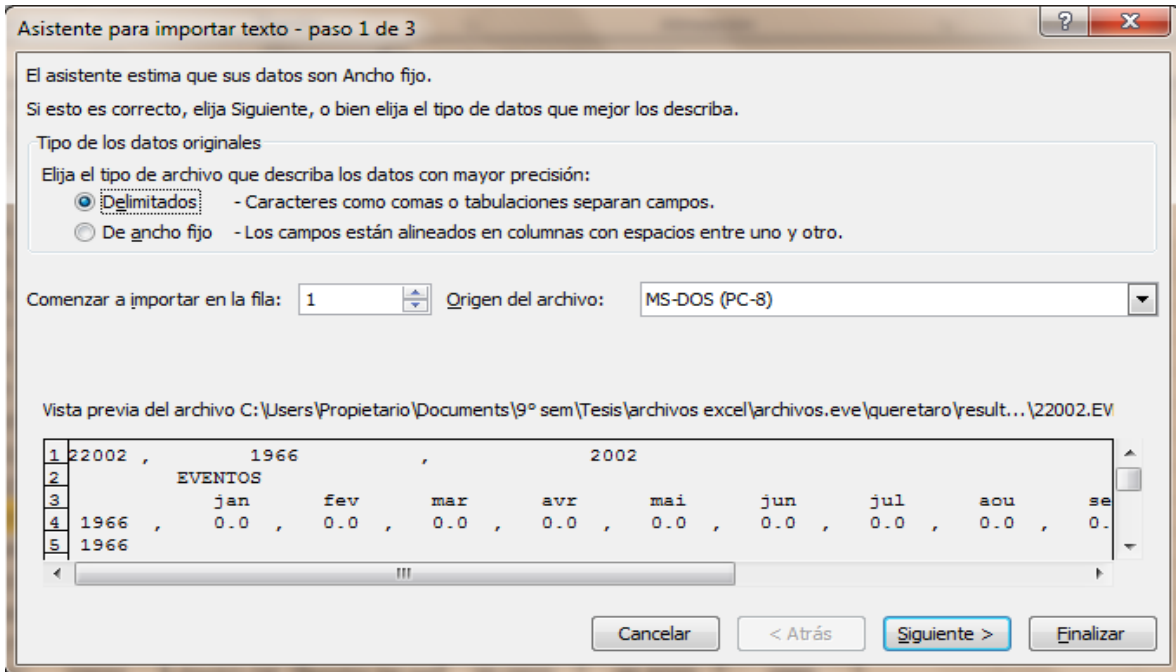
Asistente para importar texto - paso 1 de 3

?

X

El asistente estima que sus datos son Ancho fijo.

Si esto es correcto, elija Siguiente, o bien elija el tipo de datos que mejor los describa.

Tipo de los datos originales

Elija el tipo de archivo que describa los datos con mayor precisión:

Delimitados - Caracteres como comas o tabulaciones separan campos.

De ancho fijo - Los campos están alineados en columnas con espacios entre uno y otro.

Comenzar a importar en la fila: 1

Origen del archivo: MS-DOS (PC-8)

Vista previa del archivo C:\Users\Propietario\Documents\9° sem\Tesis\archivos excel\archivos.eve\queretaro\result...\22002.EV

1 22002 , 1966 , 2002
2 EVENTOS
3 jan fev mar avr mai jun jul aou se
4 1966 , 0.0 , 0.0 , 0.0 , 0.0 , 0.0 , 0.0 , 0.0 , 0.0 , 0.
5 1966

Cancelar

< Atrás

Siguiente >

Finalizar